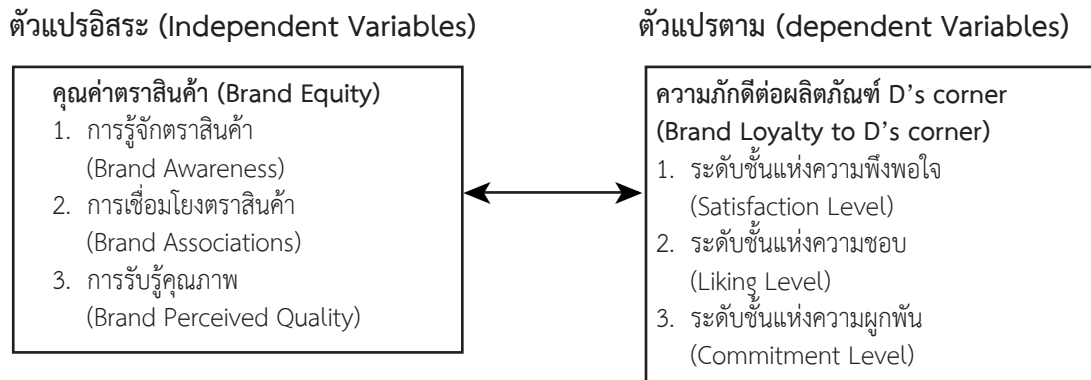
ตัวแปรอิสระ (Independent Variables)

คุณค่าตราสินค้า (Brand Equity)
1. การรู้จักตราสินค้า (Brand Awareness)
2. การเชื่อมโยงตราสินค้า (Brand Associations)
3. การรับรู้คุณภาพ (Brand Perceived Quality)

ตัวแปรตาม (dependent Variables)

ความภักดีต่อผลิตภัณฑ์ D's corner (Brand Loyalty to D's corner)
1. ระดับชั้นแห่งความพึงพอใจ (Satisfaction Level)
2. ระดับชั้นแห่งความชอบ (Liking Level)
3. ระดับชั้นแห่งความผูกพัน (Commitment Level)